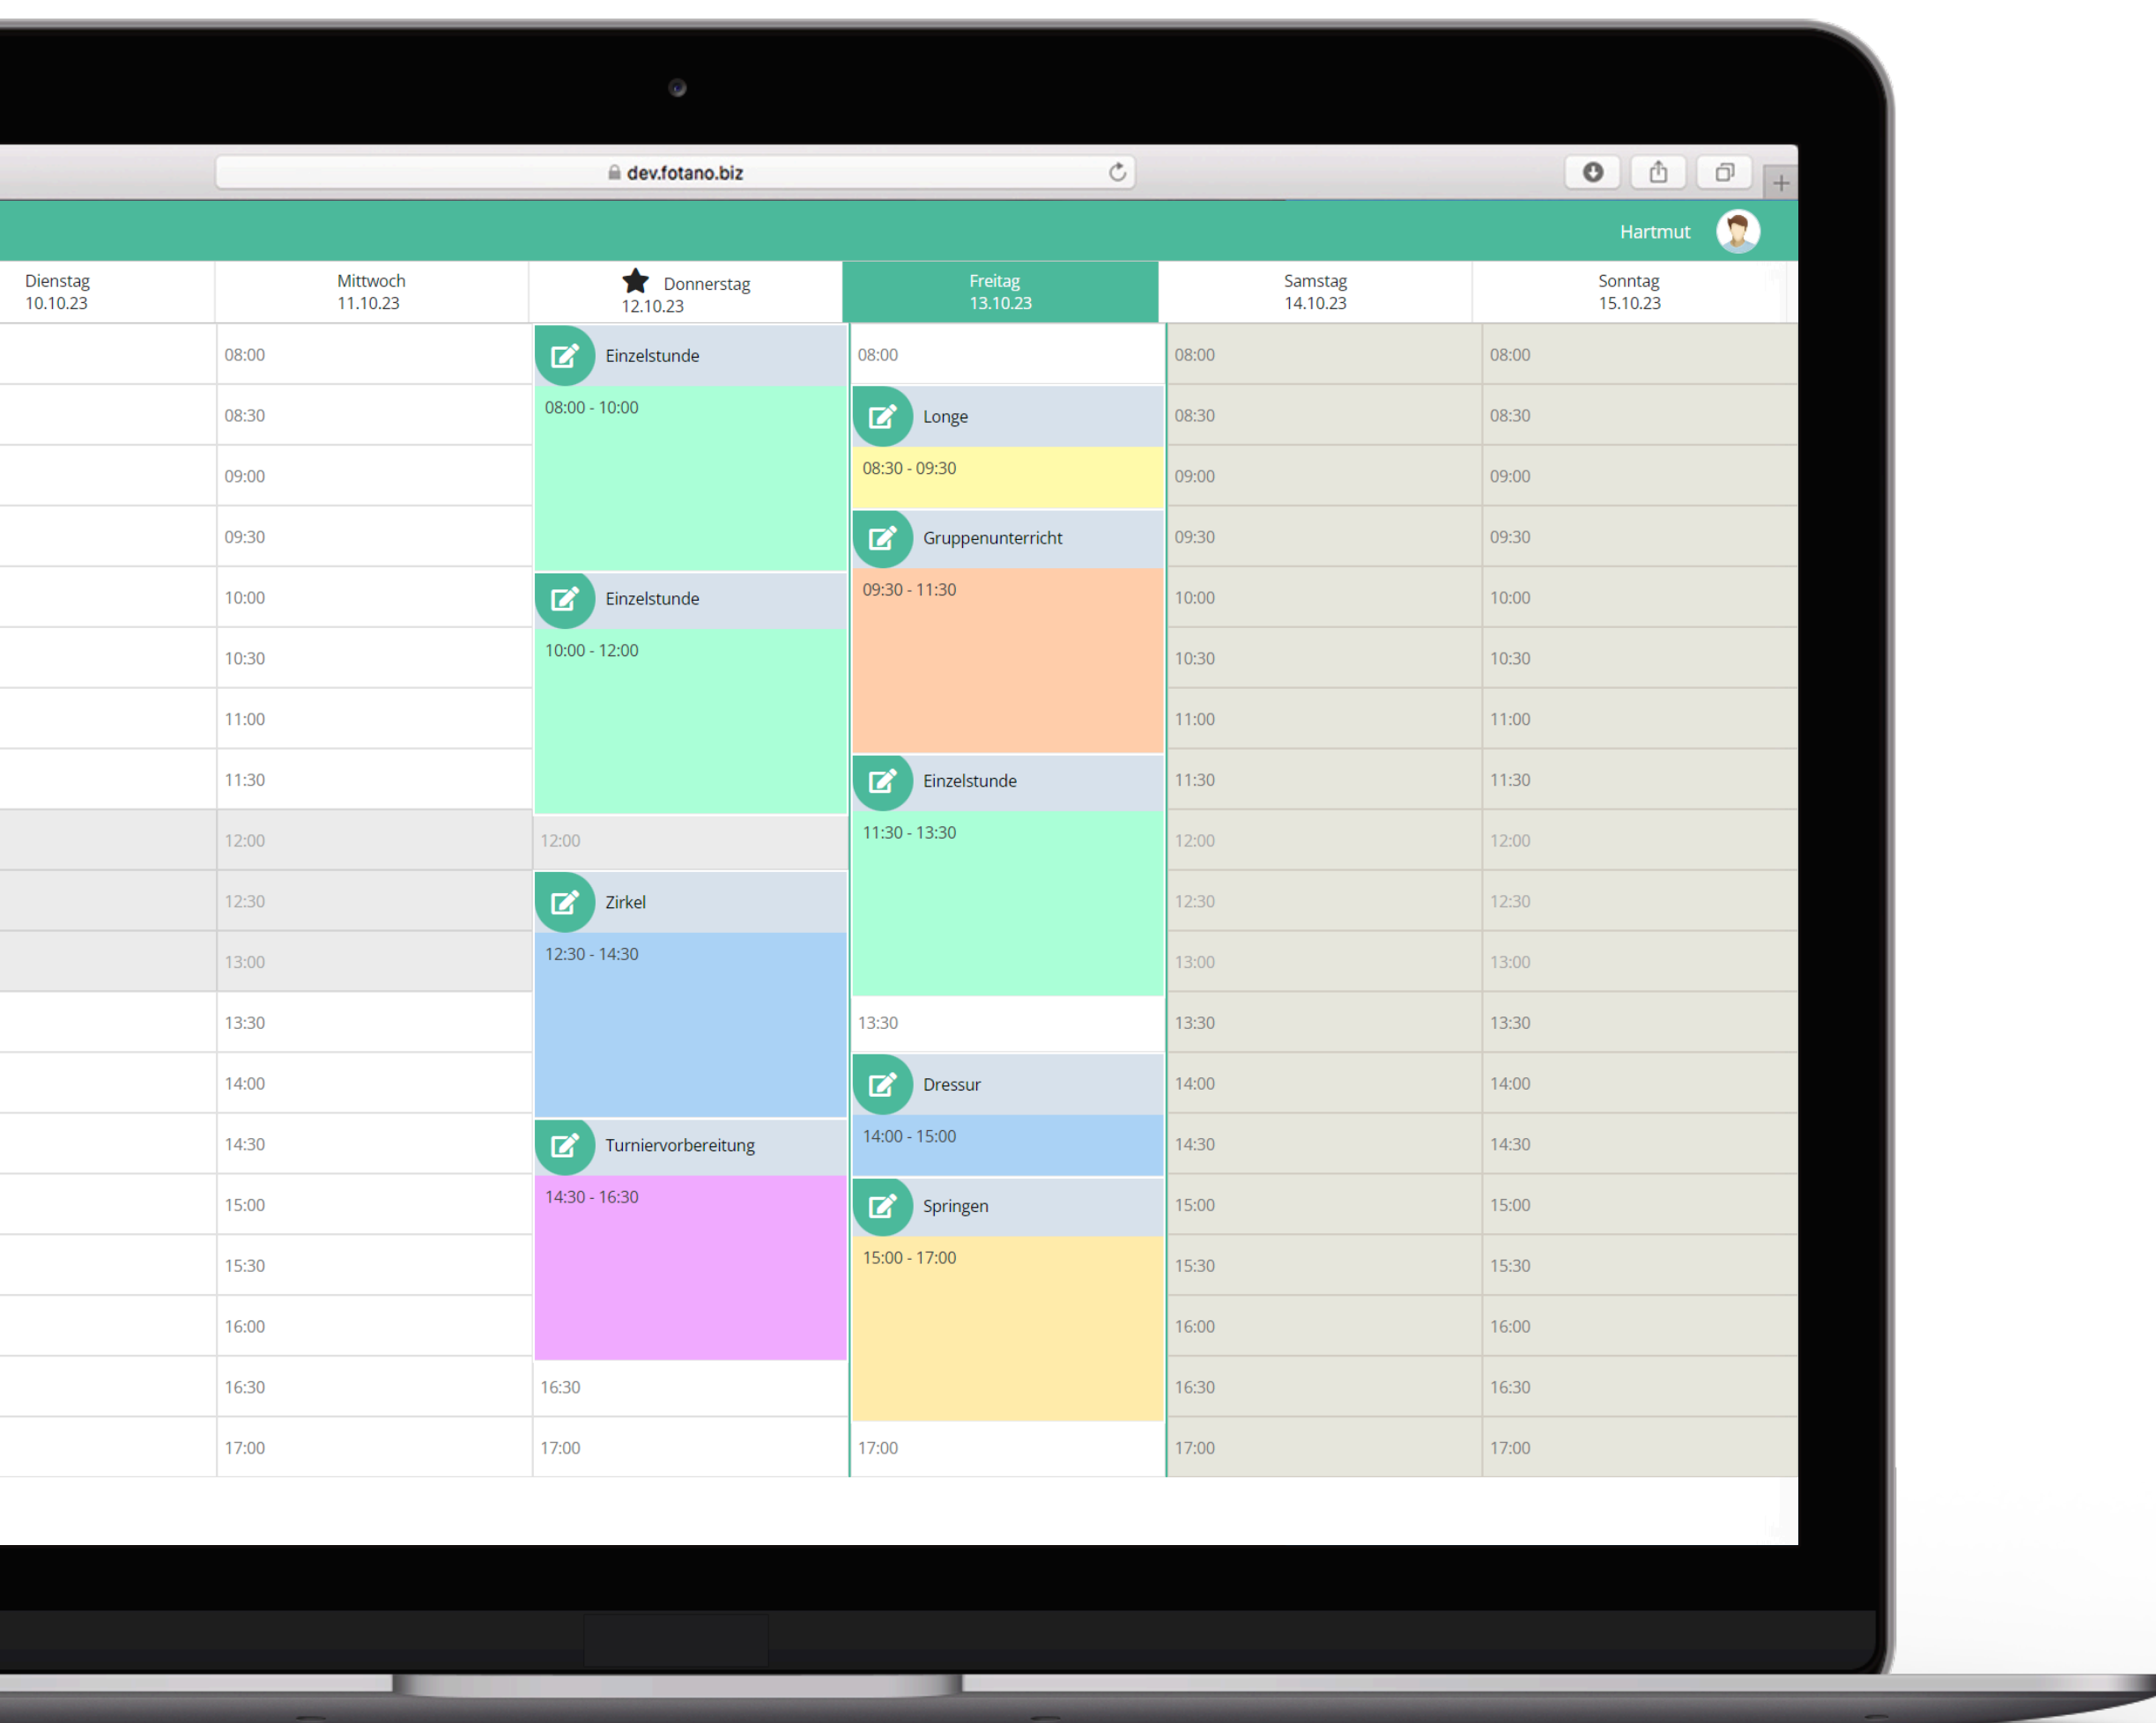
dev.fotano.biz

Hartmut

| Dienstag 10.10.23 | Mittwoch 11.10.23 | Donnerstag 12.10.23 | Freitag 13.10.23 | Samstag 14.10.23 | Sonntag 15.10.23 |
|---|---|---|---|---|---|
| | 08:00 | Einzelstunde 08:00 - 10:00 | 08:00 | 08:00 | 08:00 |
| | 08:30 | | Longe 08:30 - 09:30 | 08:30 | 08:30 |
| | 09:00 | | | 09:00 | 09:00 |
| | 09:30 | | Gruppenunterricht 09:30 - 11:30 | 09:30 | 09:30 |
| | 10:00 | Einzelstunde 10:00 - 12:00 | | 10:00 | 10:00 |
| | 10:30 | | | 10:30 | 10:30 |
| | 11:00 | | | 11:00 | 11:00 |
| | 11:30 | | Einzelstunde 11:30 - 13:30 | 11:30 | 11:30 |
| | 12:00 | 12:00 | | 12:00 | 12:00 |
| | 12:30 | Zirkel 12:30 - 14:30 | | 12:30 | 12:30 |
| | 13:00 | | | 13:00 | 13:00 |
| | 13:30 | | 13:30 | 13:30 | 13:30 |
| | 14:00 | | Dressur 14:00 - 15:00 | 14:00 | 14:00 |
| | 14:30 | Turniervorbereitung 14:30 - 16:30 | | 14:30 | 14:30 |
| | 15:00 | | Springen 15:00 - 17:00 | 15:00 | 15:00 |
| | 15:30 | | | 15:30 | 15:30 |
| | 16:00 | | | 16:00 | 16:00 |
| | 16:30 | 16:30 | | 16:30 | 16:30 |
| | 17:00 | 17:00 | 17:00 | 17:00 | 17:00 |